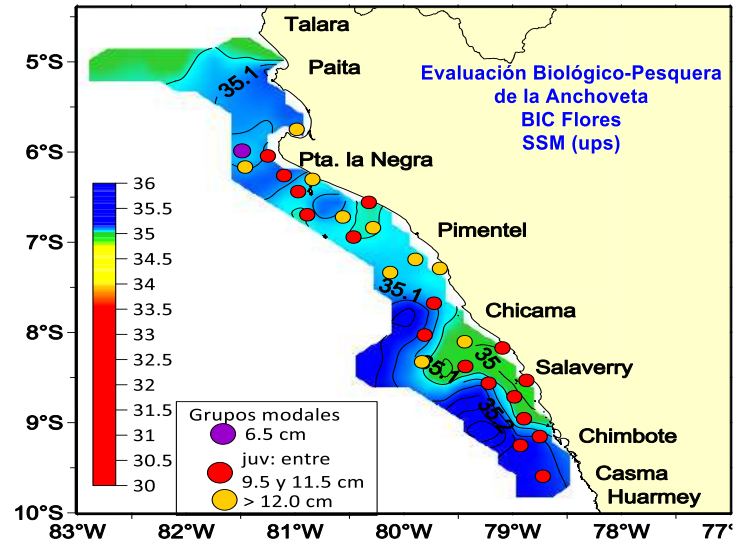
Talara
Paita
Evaluación Biológico-Pesquera de la Anchoveta
BIC Flores
SSM (ups)
Pta. la Negra
Pimentel
Chicama
Salaverry
Chimbote
Casma
Huarmey
35.1
35.1
35
35.1
35.2
36
35.5
35
34.5
34
33.5
33
32.5
32
31.5
31
30.5
30
5°S
6°S
7°S
8°S
9°S
10°S
83°W
82°W
81°W
80°W
79°W
78°W
77°
Grupos modales
6.5 cm
juv: entre 9.5 y 11.5 cm
> 12.0 cm